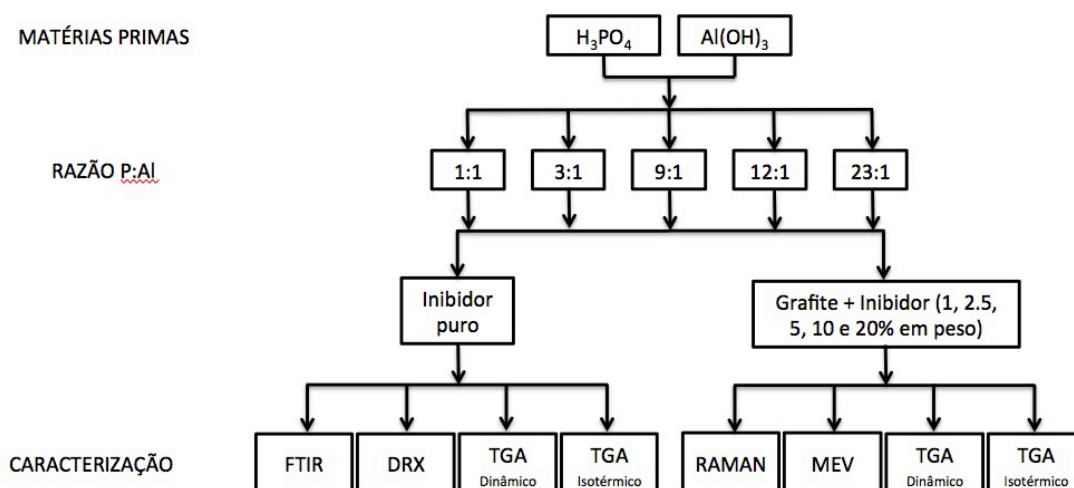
MATÉRIAS PRIMAS

$H_3PO_4$

$Al(OH)_3$

RAZÃO P:Al

1:1

3:1

9:1

12:1

23:1

Inibidor puro

Grafite + Inibidor (1, 2.5, 5, 10 e 20% em peso)

CARACTERIZAÇÃO

FTIR

DRX

TGA Dinâmico

TGA Isotérmico

RAMAN

MEV

TGA Dinâmico

TGA Isotérmico